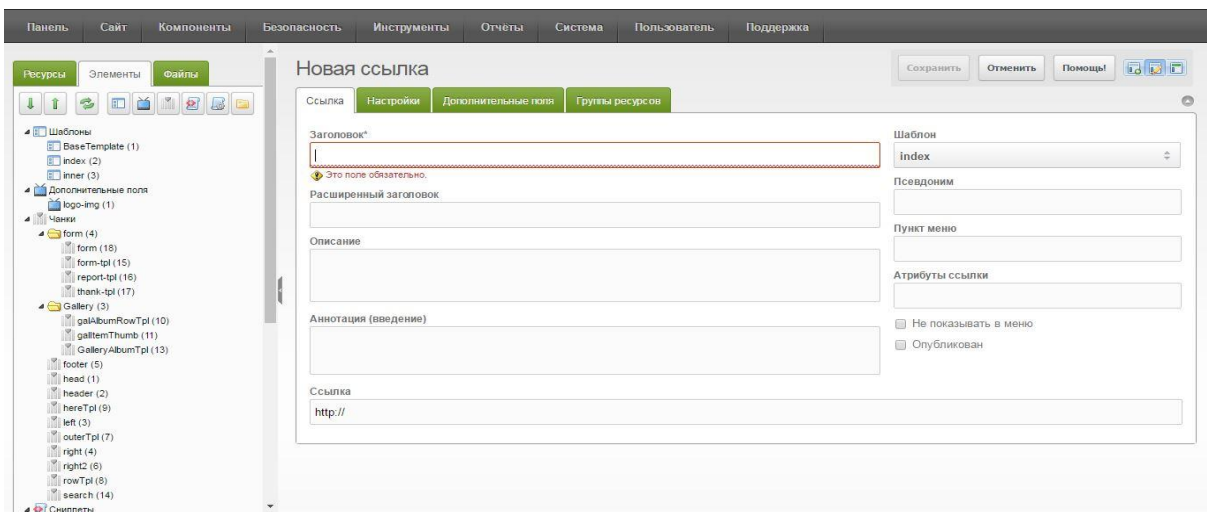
Панель Сайт Компоненты Безопасность Инструменты Отчёты Система Пользователь Поддержка

Ресурсы Элементы Файлы

Шаблоны
BaseTemplate (1)
index (2)
inner (3)
Дополнительные поля
logo-img (1)
Чанки
form (4)
form (18)
form-tpl (15)
report-tpl (16)
thank-tpl (17)
Gallery (3)
galAlbumRowTpl (10)
galItemThumb (11)
GalleryAlbumTpl (13)
footer (5)
head (1)
header (2)
hereTpl (9)
left (3)
outerTpl (7)
right (4)
right2 (6)
rowTpl (8)
search (14)
Сниппеты

Новая ссылка

Сохранить Отменить Помощь!

Ссылка Настройки Дополнительные поля Группы ресурсов

Заголовок*

Это поле обязательно.

Расширенный заголовок

Описание

Аннотация (введение)

Ссылка

http://

Шаблон

index

Псевдоним

Пункт меню

Атрибуты ссылки

Не показывать в меню

Опубликован